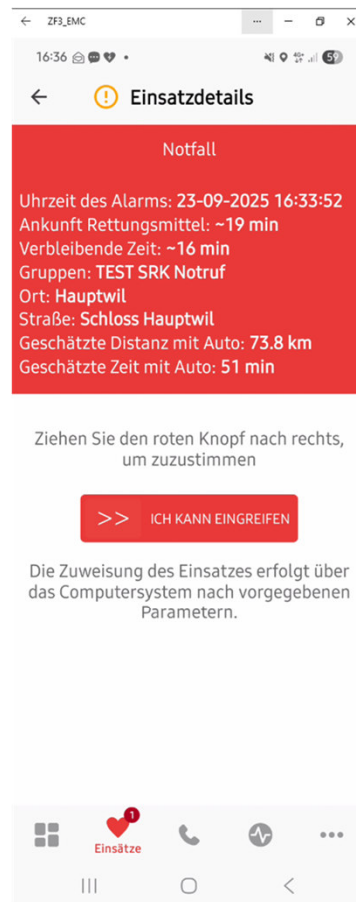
ZF3_EMC

16:36

59

Einsatzdetails

Notfall

Uhrzeit des Alarms: 23-09-2025 16:33:52
Ankunft Rettungsmittel: ~19 min
Verbleibende Zeit: ~16 min
Gruppen: TEST SRK Notruf
Ort: Hauptwil
Straße: Schloss Hauptwil
Geschätzte Distanz mit Auto: 73.8 km
Geschätzte Zeit mit Auto: 51 min

Ziehen Sie den roten Knopf nach rechts, um zuzustimmen

>> ICH KANN EINGREIFEN

Die Zuweisung des Einsatzes erfolgt über das Computersystem nach vorgegebenen Parametern.

1
Einsätze